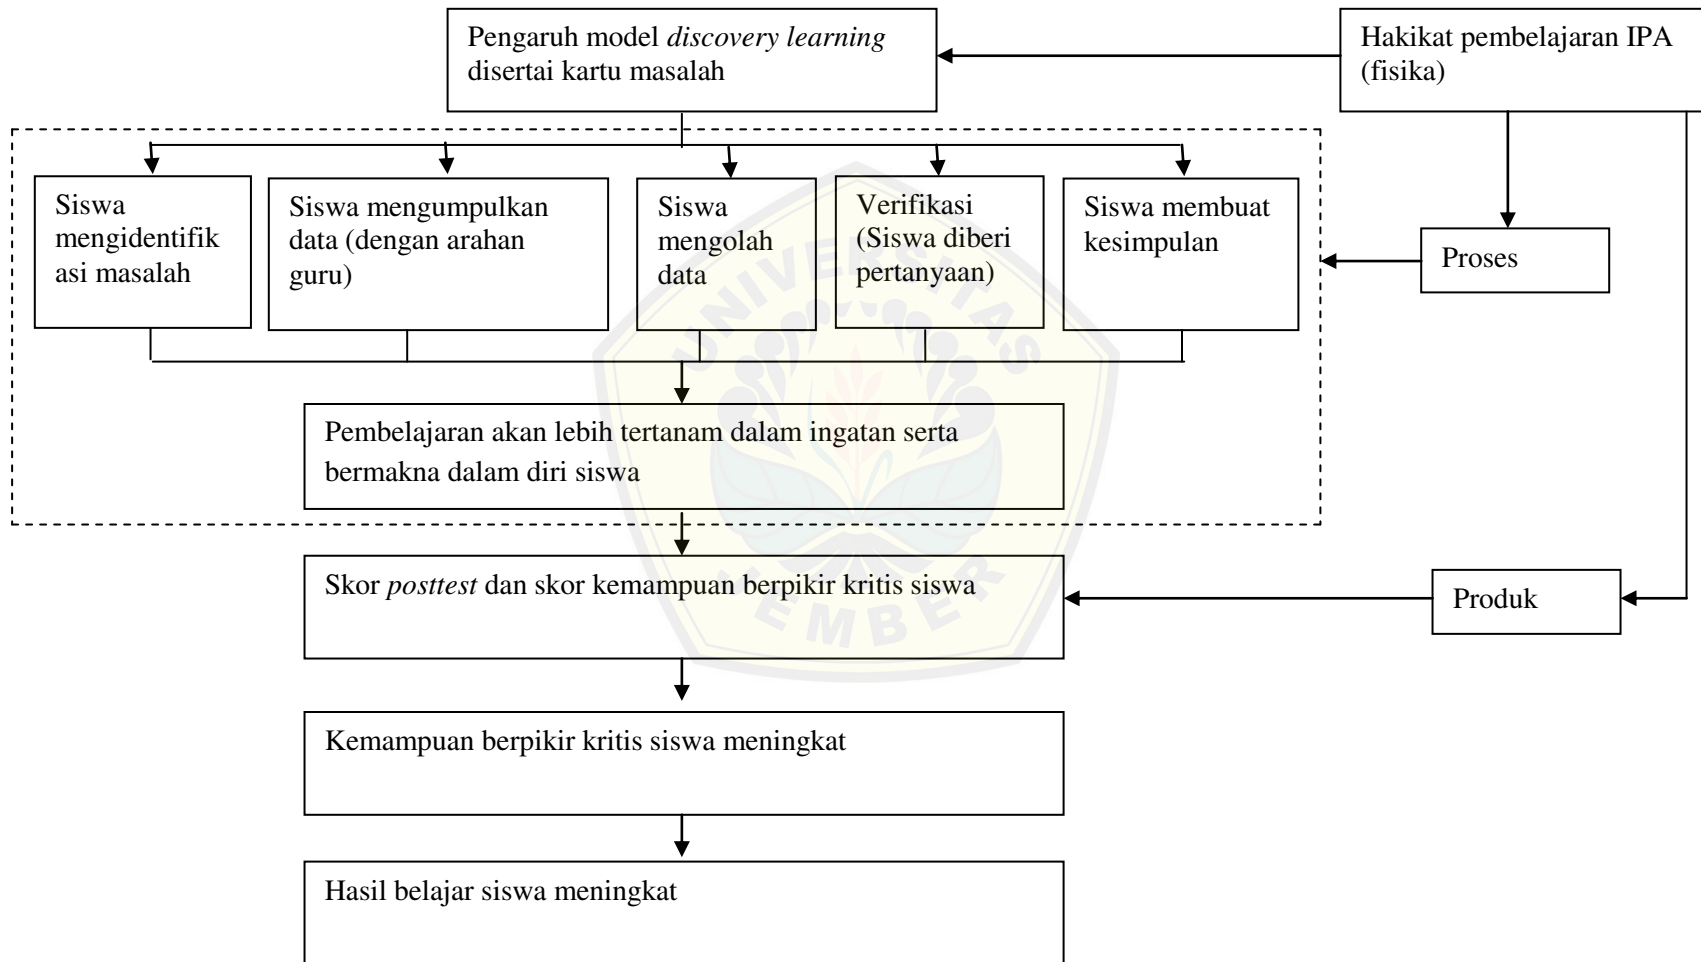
Pengaruh model *discovery learning* disertai kartu masalah

Hakikat pembelajaran IPA (fisika)

Siswa mengidentifikasi masalah

Siswa mengumpulkan data (dengan arahan guru)

Siswa mengolah data

Verifikasi (Siswa diberi pertanyaan)

Siswa membuat kesimpulan

Proses

Pembelajaran akan lebih tertanam dalam ingatan serta bermakna dalam diri siswa

Skor *posttest* dan skor kemampuan berpikir kritis siswa

Produk

Kemampuan berpikir kritis siswa meningkat

Hasil belajar siswa meningkat

UNIVERSITAS JEMBER